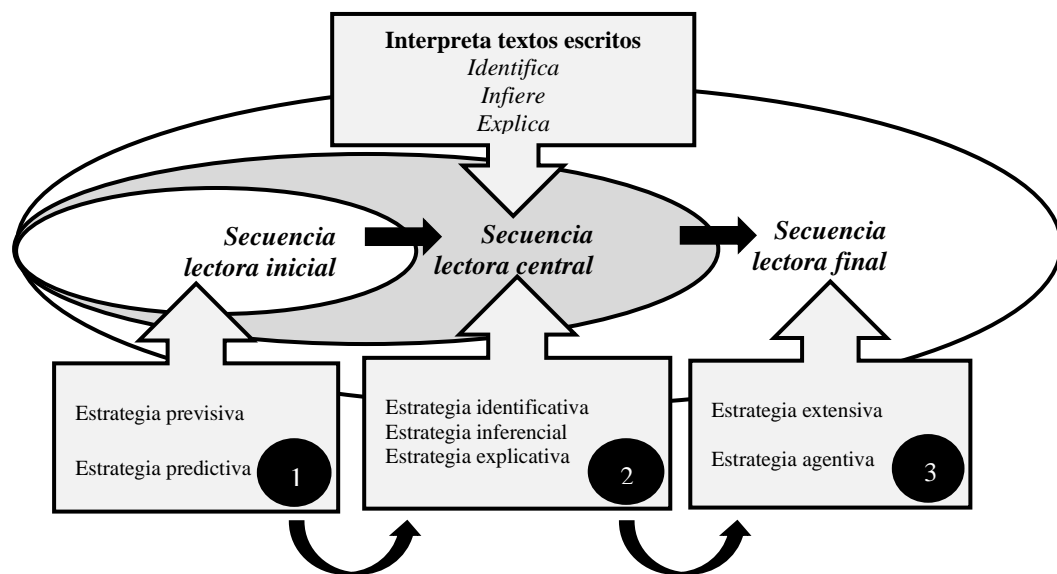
Interpreta textos escritos
Identifica
Infiere
Explica

Secuencia lectora inicial

Secuencia lectora central

Secuencia lectora final

Estrategia previsiva

Estrategia predictiva

1

Estrategia identificativa
Estrategia inferencial
Estrategia explicativa

2

Estrategia extensiva

Estrategia agentiva

3